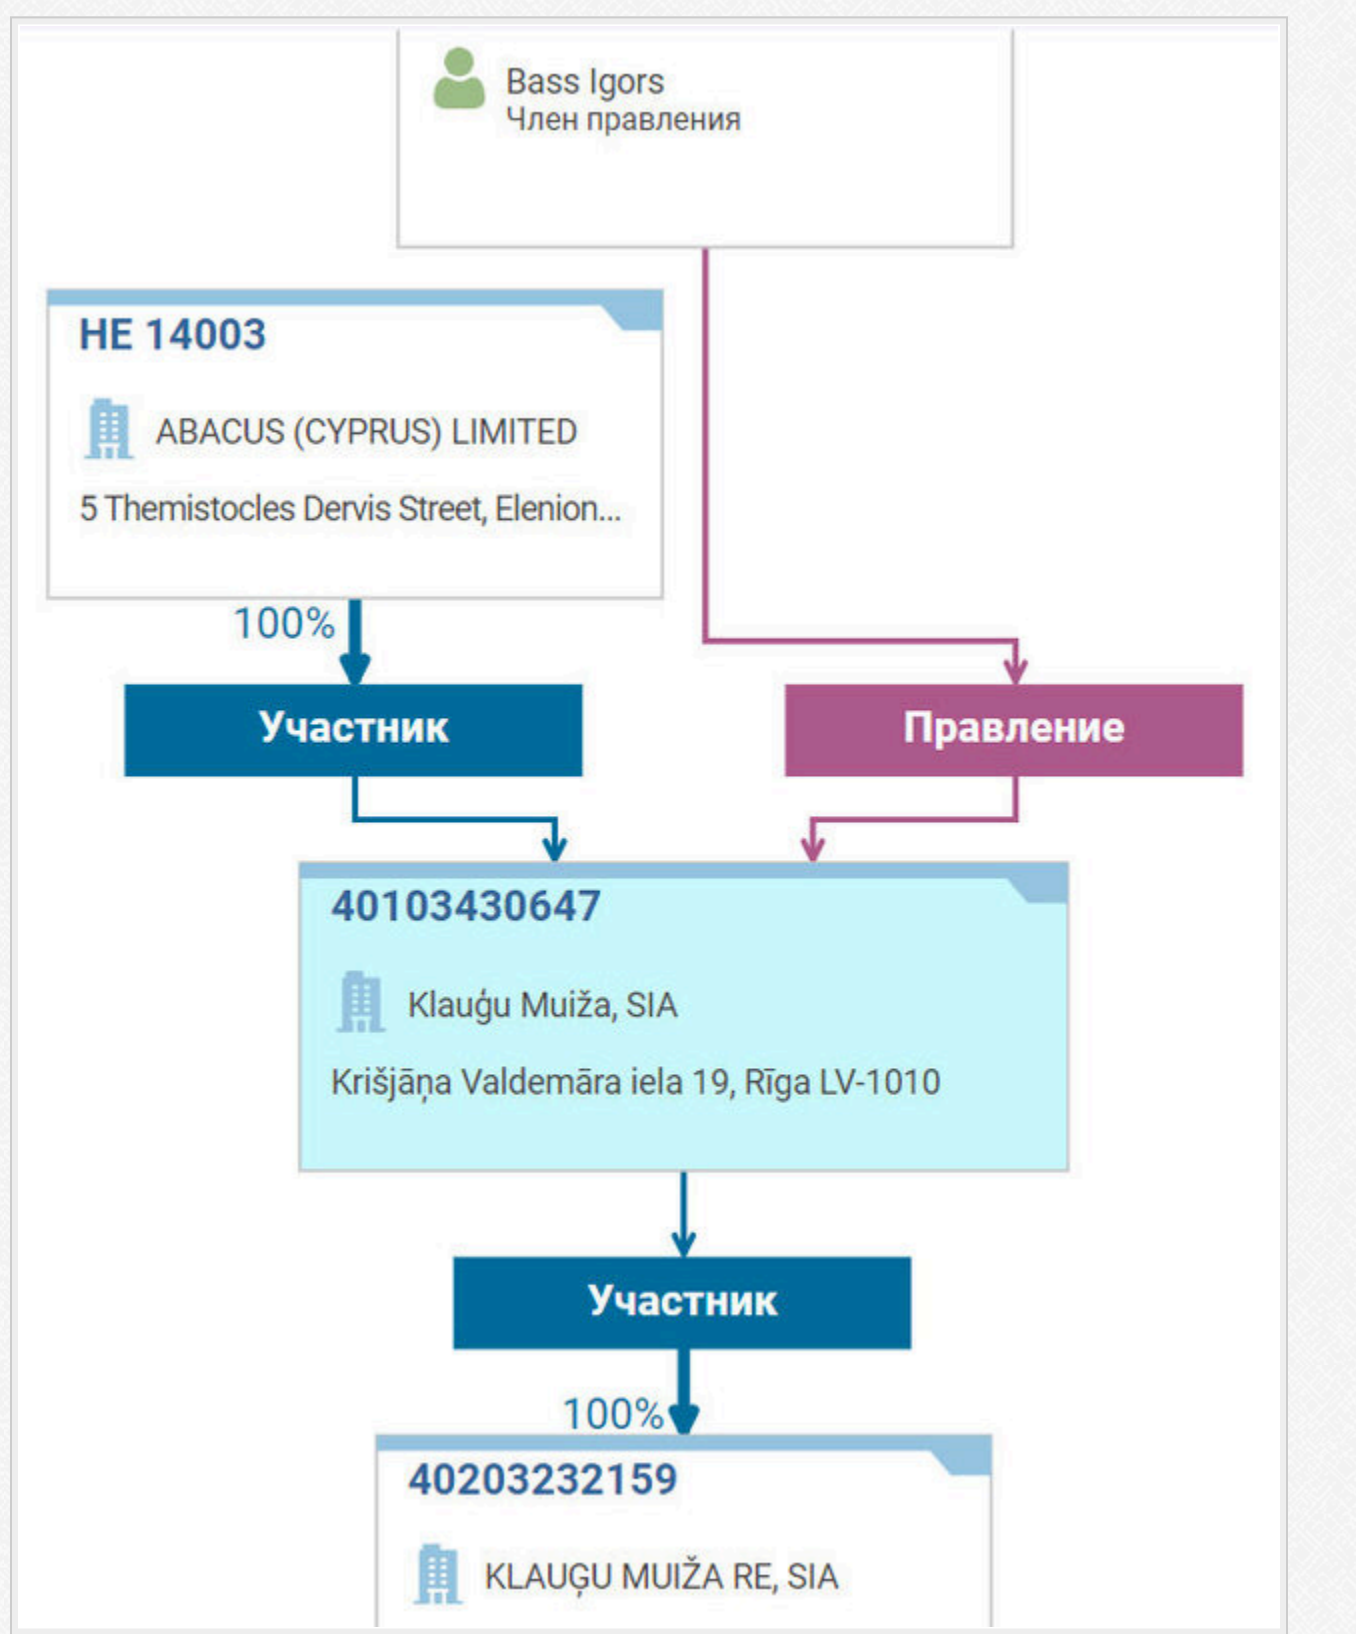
Bass Igors
Член правления

HE 14003

ABACUS (CYPRUS) LIMITED

5 Themistocles Dervis Street, Elenion...

100%

Участник

Правление

40103430647

Klauģu Muiža, SIA

Krišjāņa Valdemāra iela 19, Rīga LV-1010

Участник

100%

40203232159

KLAUĢU MUIŽA RE, SIA